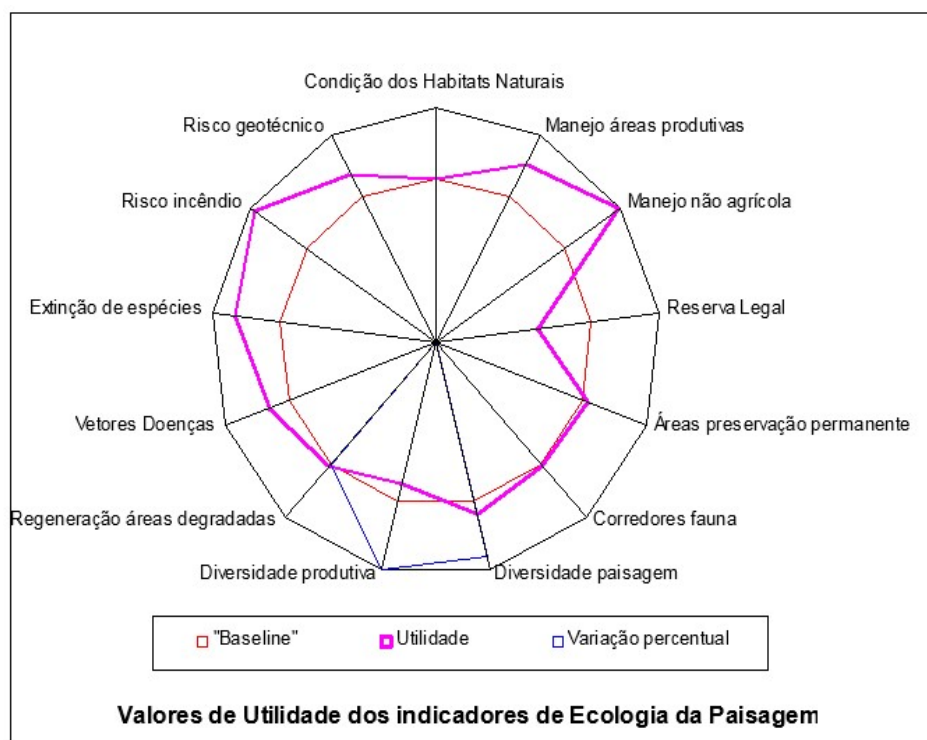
Condição dos Habitats Naturais
Manejo áreas produtivas
Manejo não agrícola
Reserva Legal
Áreas preservação permanente
Corredores fauna
Diversidade paisagem
Diversidade produtiva
Regeneração áreas degradadas
Vetores Doenças
Extinção de espécies
Risco incêndio
Risco geotécnico

"Baseline" Utilidade Variação percentual

Valores de Utilidade dos indicadores de Ecologia da Paisagem